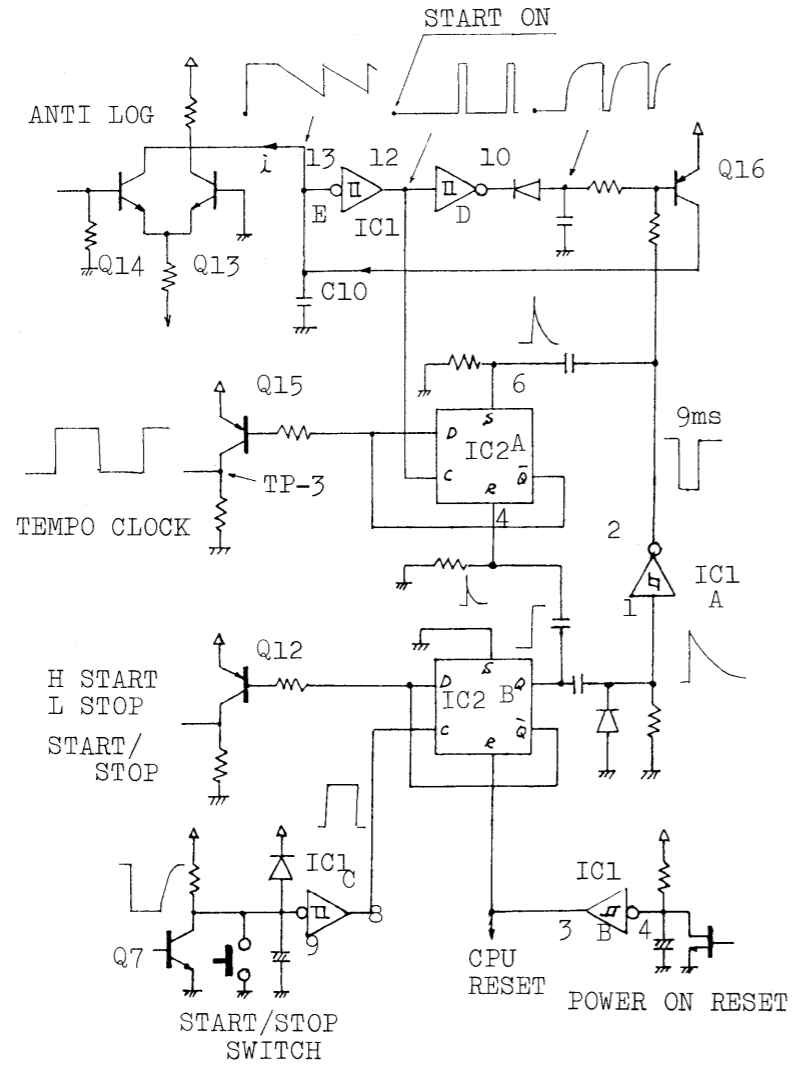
START ON

ANTI LOG

i

13

12

10

Q16

E

IC1

D

Q14

Q13

C10

6

Q15

S

D

IC2 A

9ms

C

R

$\bar{Q}$

TP-3

TEMPO CLOCK

4

2

IC1 A

1

Q12

S

H START

D

IC2 B

Q

L STOP

START/ STOP

C

R

$\bar{Q}$

IC1 C

IC1

8

9

3

B

4

Q7

CPU RESET

POWER ON RESET

START/STOP SWITCH